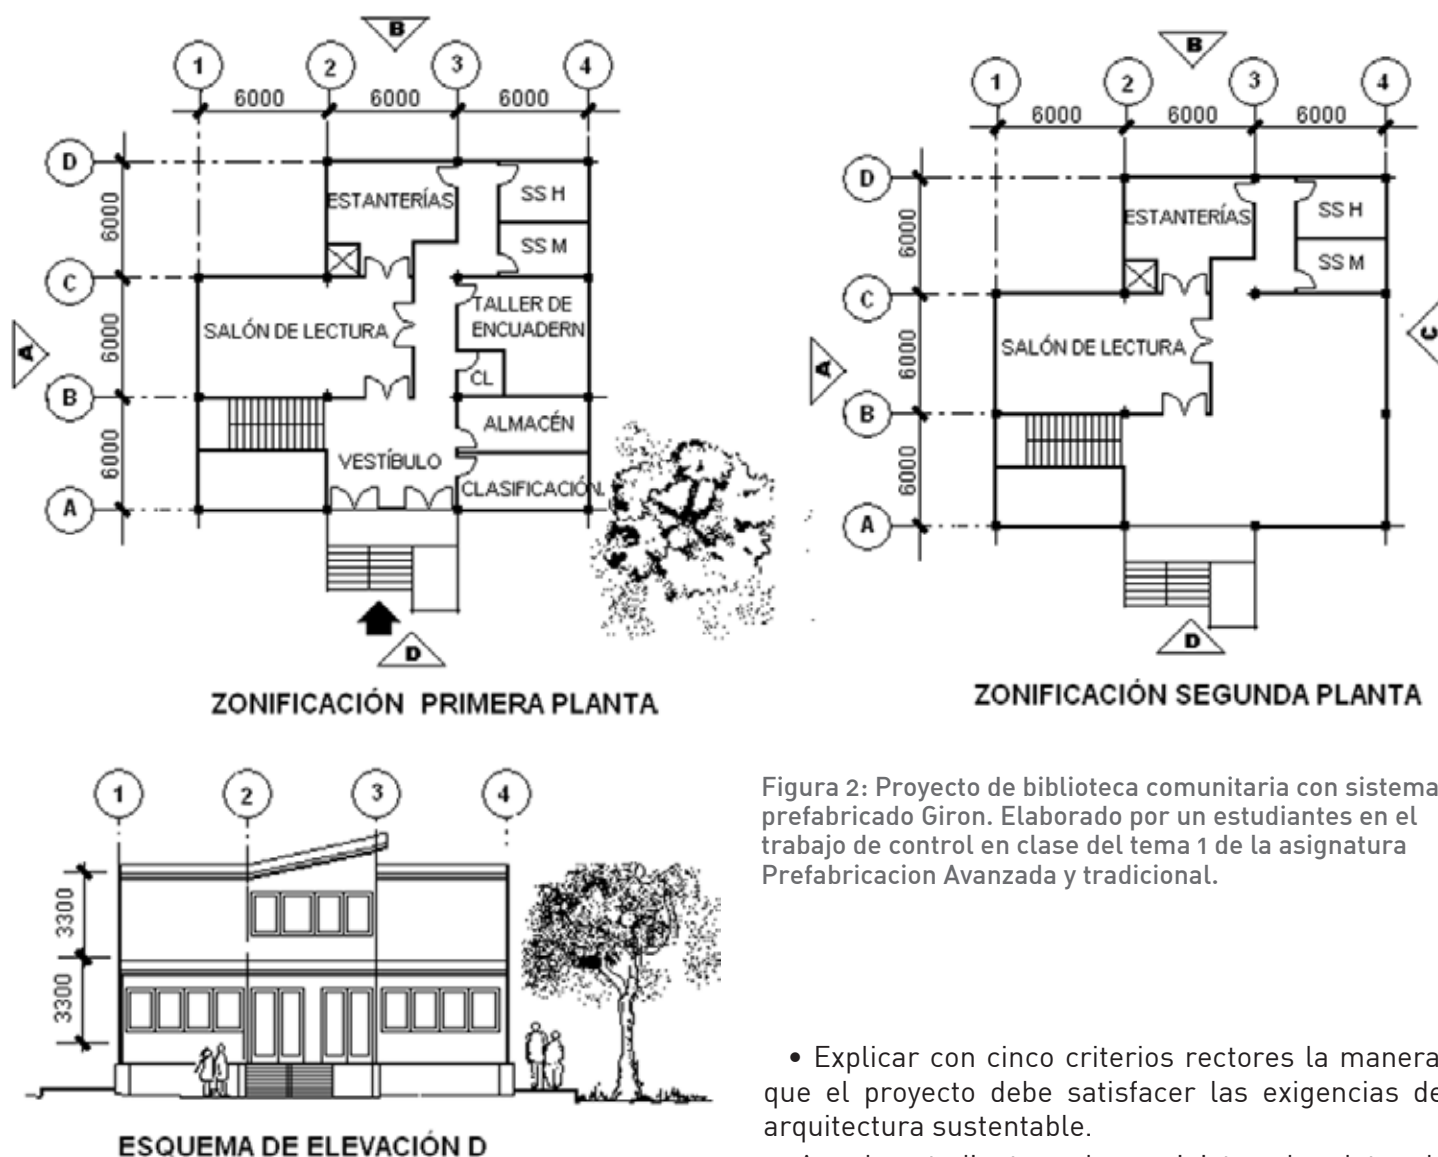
B

1 2 3 4

6000 6000 6000

D

C

B

A

6000

6000

6000

A

ESTANTERÍAS

SS H

SS M

SALÓN DE LECTURA

TALLER DE ENCUADERN

CL

ALMACÉN

VESTÍBULO

CLASIFICACIÓN

D

ZONIFICACIÓN PRIMERA PLANTA

B

1 2 3 4

6000 6000 6000

D

C

B

A

6000

6000

6000

A

ESTANTERÍAS

SS H

SS M

SALÓN DE LECTURA

C

D

ZONIFICACIÓN SEGUNDA PLANTA

1 2 3 4

3300

3300

ESQUEMA DE ELEVACIÓN D

Figura 2: Proyecto de biblioteca comunitaria con sistema prefabricado Giron. Elaborado por un estudiantes en el trabajo de control en clase del tema 1 de la asignatura Prefabricacion Avanzada y tradicional.

• Explicar con cinco criterios rectores la manera que el proyecto debe satisfacer las exigencias de arquitectura sustentable.

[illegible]